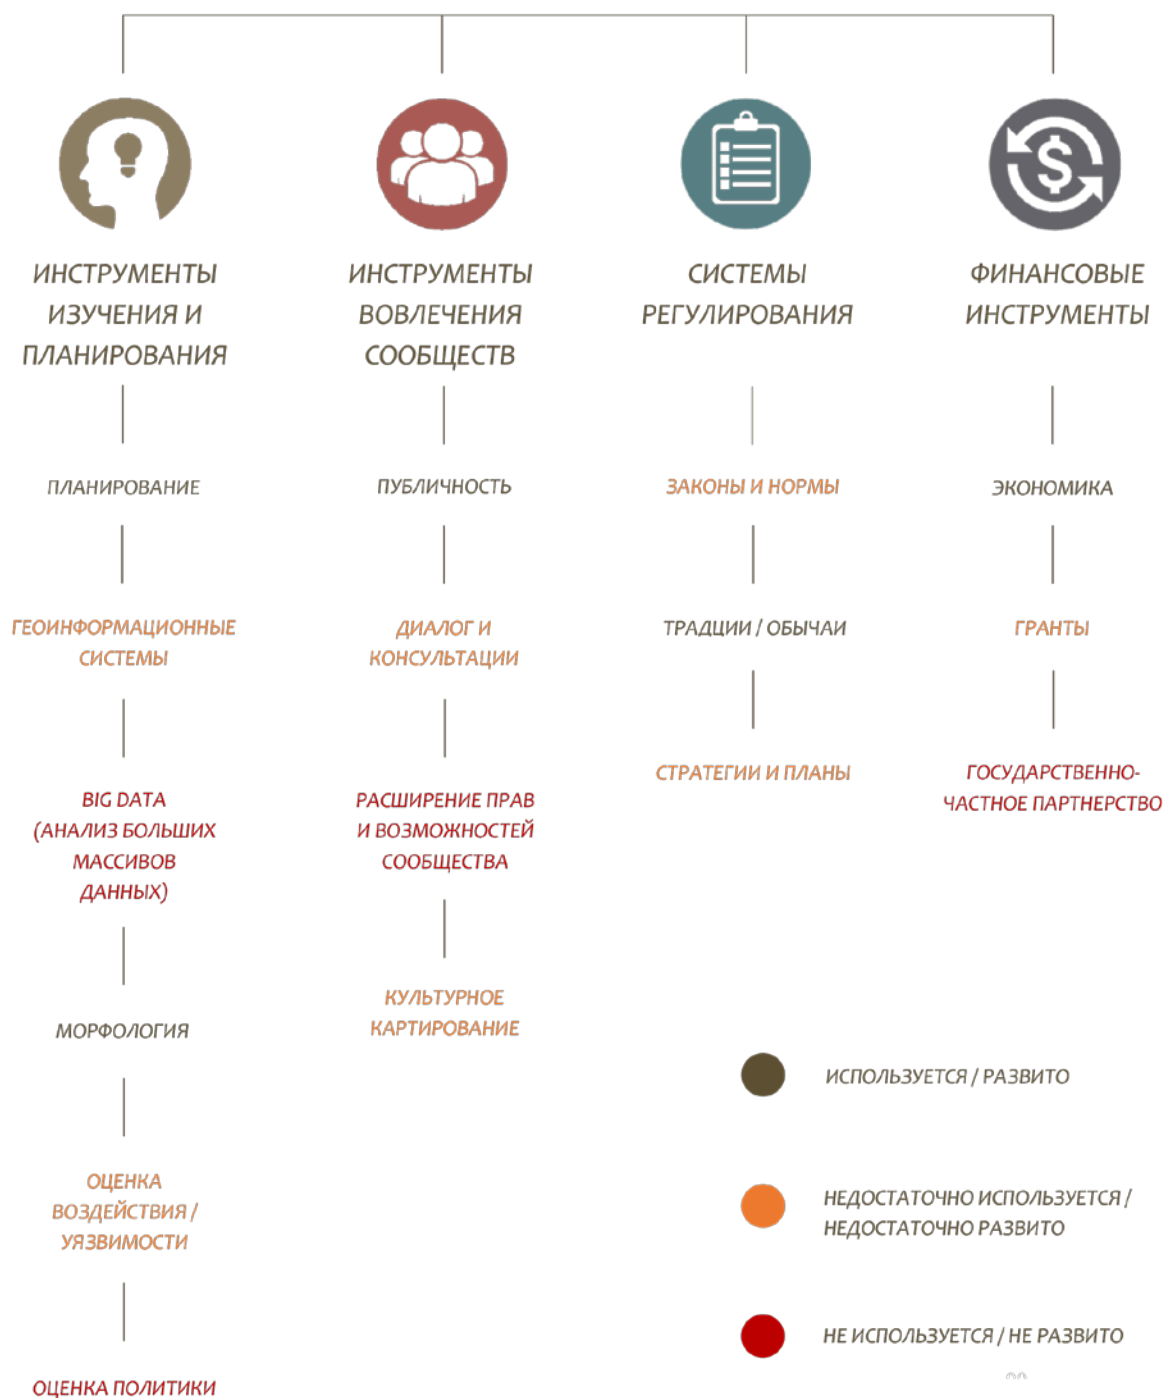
ИНСТРУМЕНТЫ ИЗУЧЕНИЯ И ПЛАНИРОВАНИЯ

ПЛАНИРОВАНИЕ

ГЕОИНФОРМАЦИОННЫЕ СИСТЕМЫ

BIG DATA (АНАЛИЗ БОЛЬШИХ МАССИВОВ ДАННЫХ)

МОРФОЛОГИЯ

ОЦЕНКА ВОЗДЕЙСТВИЯ / УЯЗВИМОСТИ

ОЦЕНКА ПОЛИТИКИ

ИНСТРУМЕНТЫ ВОВЛЕЧЕНИЯ СООБЩЕСТВ

ПУБЛИЧНОСТЬ

ДИАЛОГ И КОНСУЛЬТАЦИИ

РАСШИРЕНИЕ ПРАВ И ВОЗМОЖНОСТЕЙ СООБЩЕСТВА

КУЛЬТУРНОЕ КАРТИРОВАНИЕ

СИСТЕМЫ РЕГУЛИРОВАНИЯ

ЗАКОНЫ И НОРМЫ

ТРАДИЦИИ / ОБЫЧАИ

СТРАТЕГИИ И ПЛАНЫ

ФИНАНСОВЫЕ ИНСТРУМЕНТЫ

ЭКОНОМИКА

ГРАНТЫ

ГОСУДАРСТВЕННО-ЧАСТНОЕ ПАРТНЕРСТВО

ИСПОЛЬЗУЕТСЯ / РАЗВИТО

НЕДОСТАТОЧНО ИСПОЛЬЗУЕТСЯ / НЕДОСТАТОЧНО РАЗВИТО

НЕ ИСПОЛЬЗУЕТСЯ / НЕ РАЗВИТО